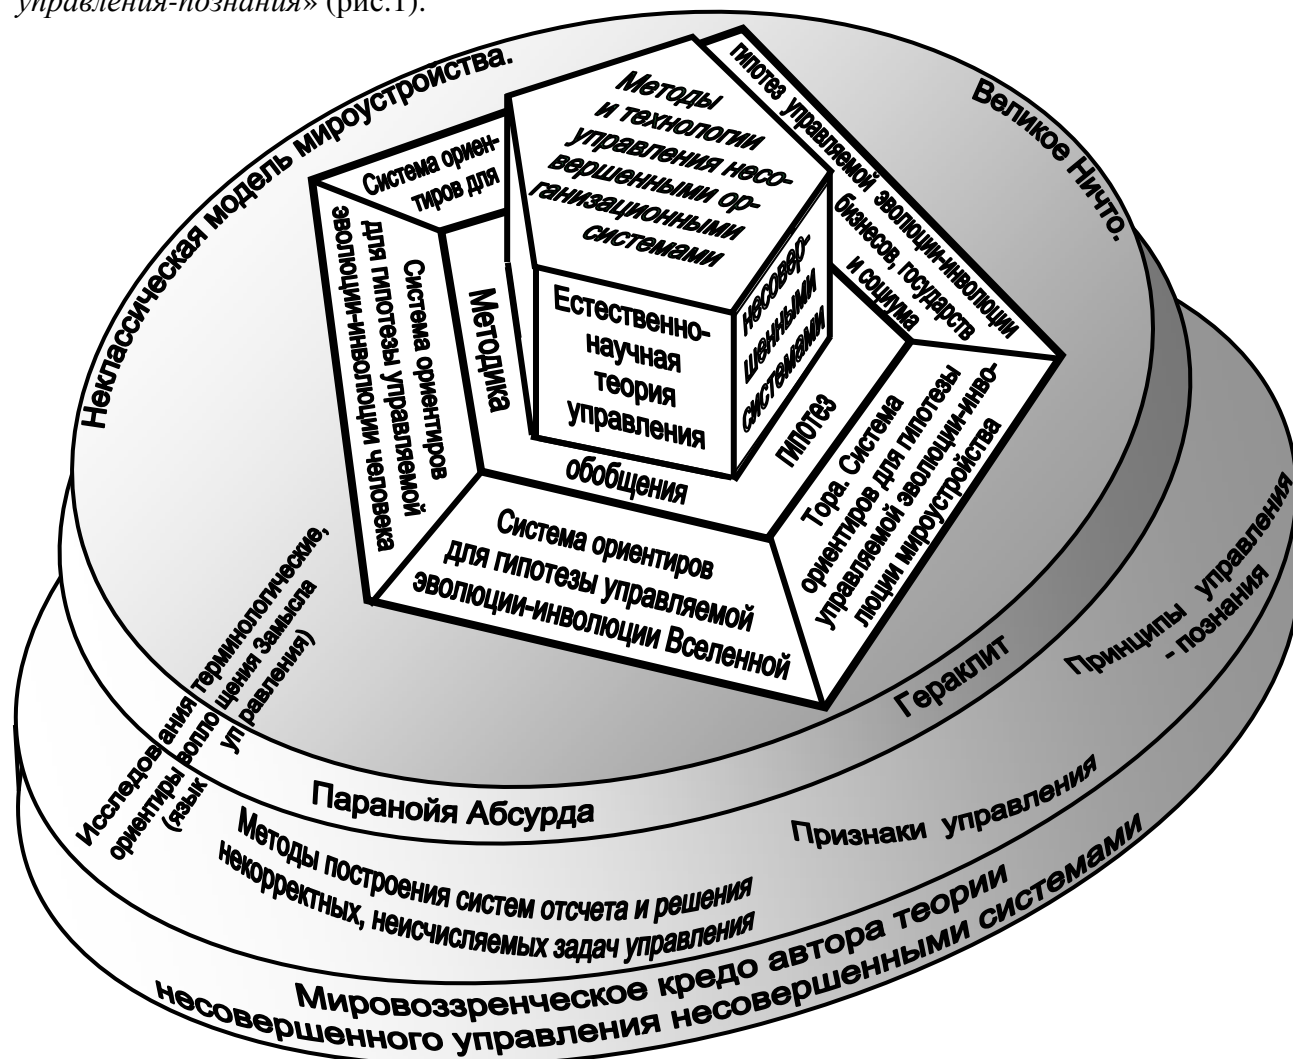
управления-познания» (рис.1).

Неклассическая модель мироустройства.

Великое Ничто.

гипотез управляемой эволюции-инволюции бизнесов, государств и социума

Методы и технологии управления несовершенными организационными системами

Система ориентиров для

Система ориентиров для гипотезы управляемой эволюции-инволюции человека

Методика

Естественно-научная теория управления

несовершенными системами

гипотез

обобщения

Тора. Система ориентиров для гипотезы управляемой эволюции-инволюции мироустройства

Система ориентиров для гипотезы управляемой эволюции-инволюции Вселенной

Исследования терминологические, ориентиры воплощения Замысла (язык управления)

Гераклит

Принципы управления - познания

Паранойя Абсурда

Признаки управления

Методы построения систем отсчета и решения некорректных, неисчисляемых задач управления

Мировоззренческое кредо автора теории несовершенного управления несовершенными системами